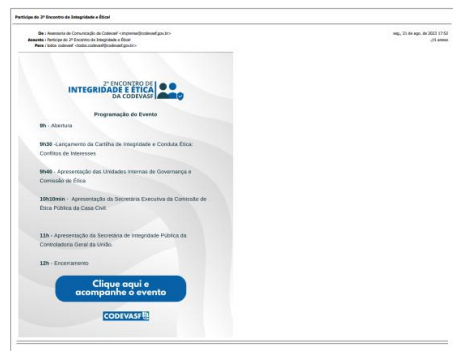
Participe do 2º Encontro de Integridade e Ética!

De: Assessoria de Comunicação da Codevasf <imprensa@codevasf.gov.br>
Assunto: Participe do 2º Encontro de Integridade e Ética!
Para: todos codevasf <todos.codevasf@codevasf.gov.br>

seg., 21 de ago. de 2023 17:52
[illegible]

2º ENCONTRO DE
INTEGRIDADE E ÉTICA
DA CODEVASF

Programação do Evento

9h - Abertura

9h30 -Lançamento da Cartilha de Integridade e Conduta Ética: Conflitos de Interesses

9h40 - Apresentação das Unidades Internas de Governança e Comissão de Ética

10h10min - Apresentação da Secretaria Executiva da Comissão de Ética Pública da Casa Civil.

11h - Apresentação da Secretaria de Integridade Pública da Controladoria Geral da União.

12h - Encerramento

Clique aqui e acompanhe o evento

CODEVASF